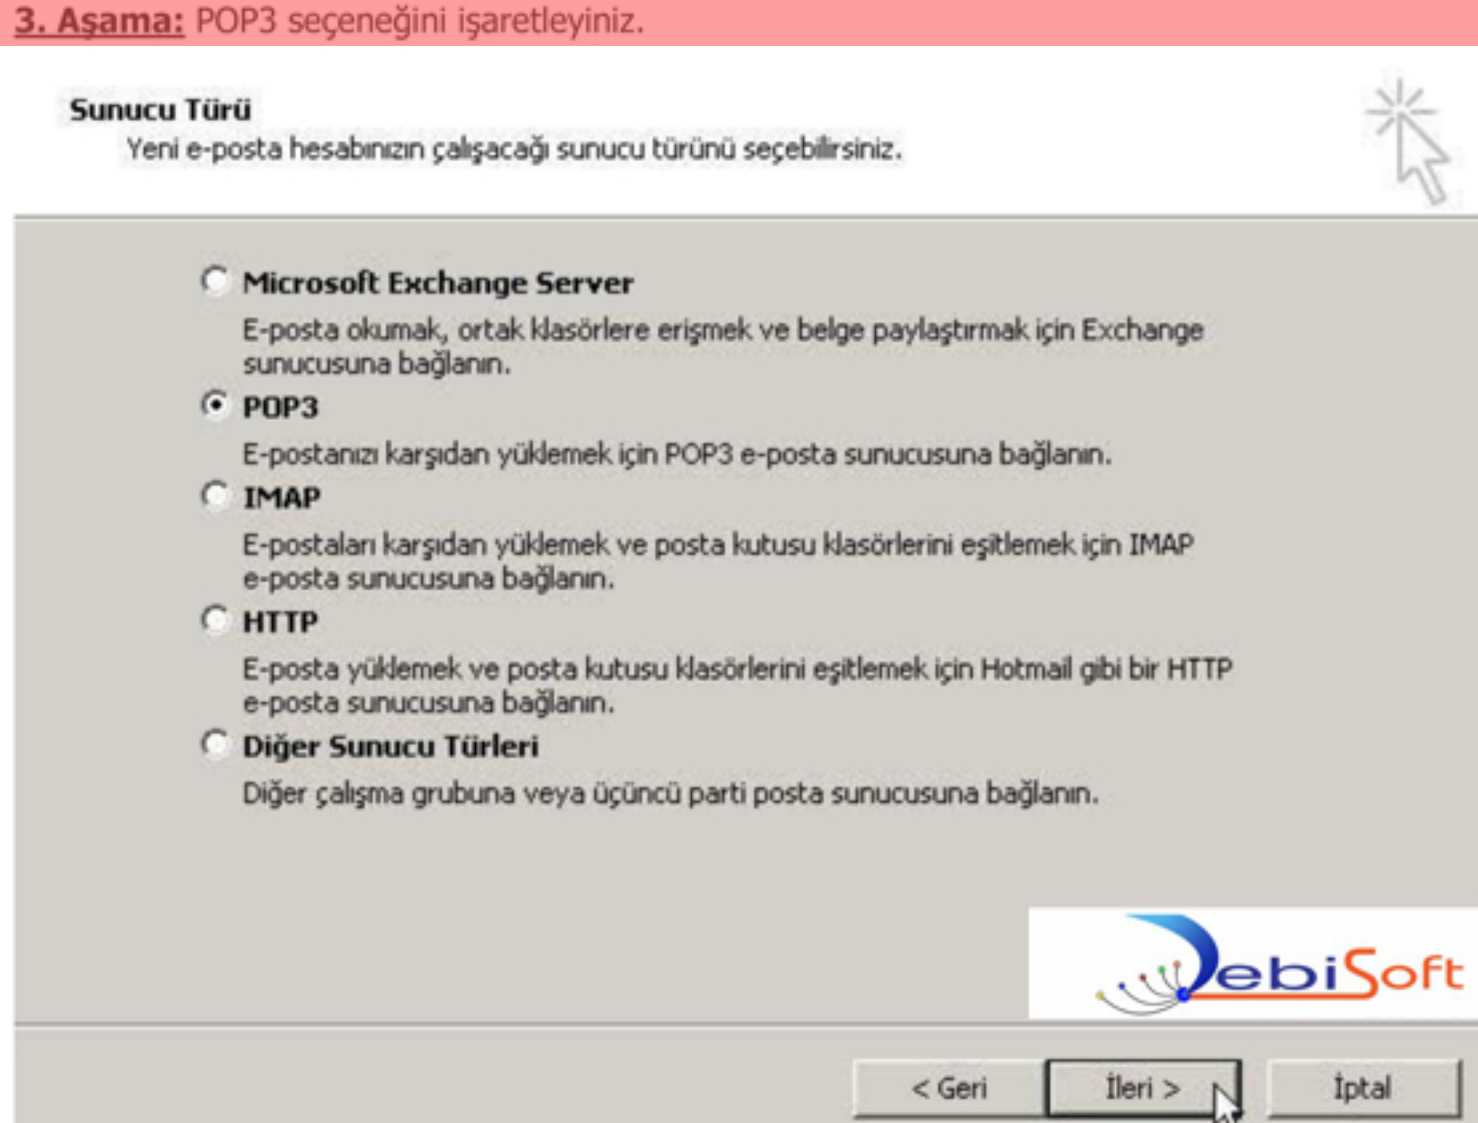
3. Aşama: POP3 seçeneğini işaretleyiniz.

Sunucu Türü
Yeni e-posta hesabınızın çalışacağı sunucu türünü seçebilirsiniz.

Microsoft Exchange Server
E-posta okumak, ortak klasörlere erişmek ve belge paylaştırmak için Exchange sunucusuna bağlanın.

POP3
E-postanızı karşıdan yüklemek için POP3 e-posta sunucusuna bağlanın.

IMAP
E-postaları karşıdan yüklemek ve posta kutusu klasörlerini eşitlemek için IMAP e-posta sunucusuna bağlanın.

HTTP
E-posta yüklemek ve posta kutusu klasörlerini eşitlemek için Hotmail gibi bir HTTP e-posta sunucusuna bağlanın.

Diğer Sunucu Türleri
Diğer çalışma grubuna veya üçüncü parti posta sunucusuna bağlanın.

DebiSoft

< Geri İleri > İptal